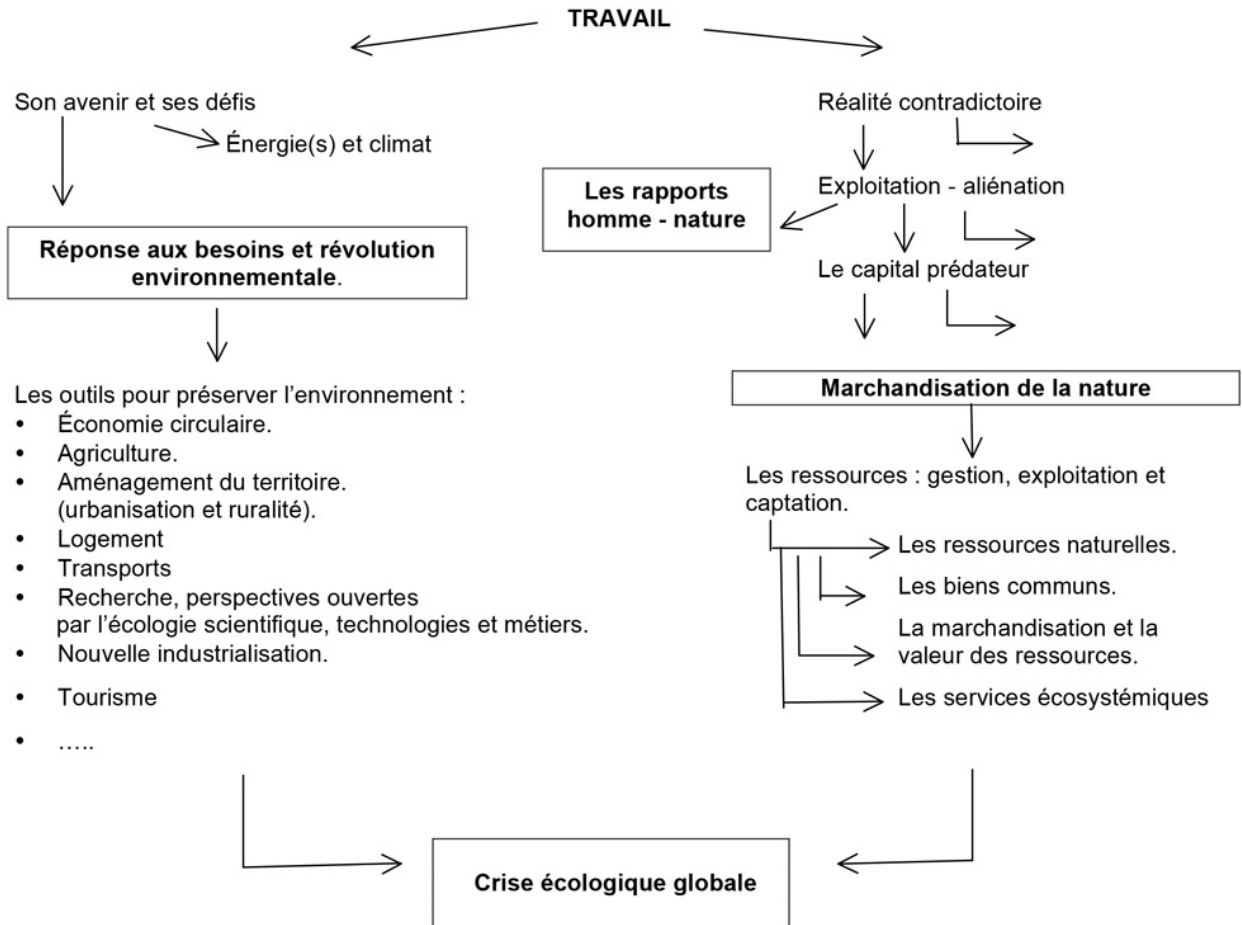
TRAVAIL

Son avenir et ses défis

Énergie(s) et climat

Réponse aux besoins et révolution environnementale.

Les outils pour préserver l'environnement :
- Économie circulaire.
- Agriculture.
- Aménagement du territoire. (urbanisation et ruralité).
- Logement
- Transports
- Recherche, perspectives ouvertes par l'écologie scientifique, technologies et métiers.
- Nouvelle industrialisation.
- Tourisme
- …..

Réalité contradictoire

Les rapports homme - nature

Exploitation - aliénation

Le capital prédateur

Marchandisation de la nature

Les ressources : gestion, exploitation et captation.

Les ressources naturelles.

Les biens communs.

La marchandisation et la valeur des ressources.

Les services écosystémiques

Crise écologique globale